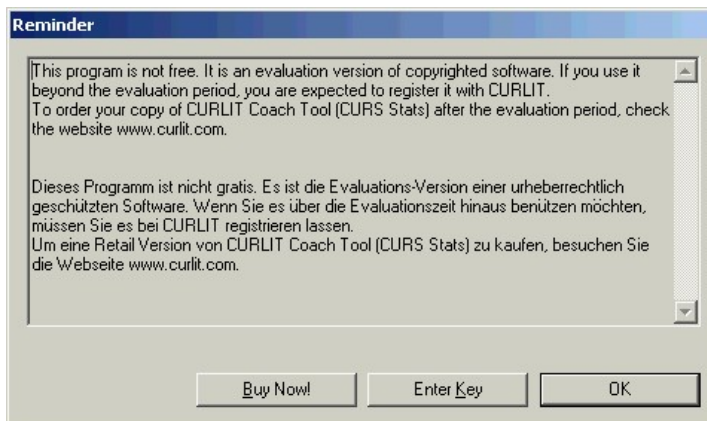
Reminder

This program is not free. It is an evaluation version of copyrighted software. If you use it beyond the evaluation period, you are expected to register it with CURLIT.
To order your copy of CURLIT Coach Tool (CURS Stats) after the evaluation period, check the website www.curlit.com.

Dieses Programm ist nicht gratis. Es ist die Evaluations-Version einer urheberrechtlich geschützten Software. Wenn Sie es über die Evaluationszeit hinaus benützen möchten, müssen Sie es bei CURLIT registrieren lassen.
Um eine Retail Version von CURLIT Coach Tool (CURS Stats) zu kaufen, besuchen Sie die Webseite www.curlit.com.

Buy Now!
Enter Key
OK